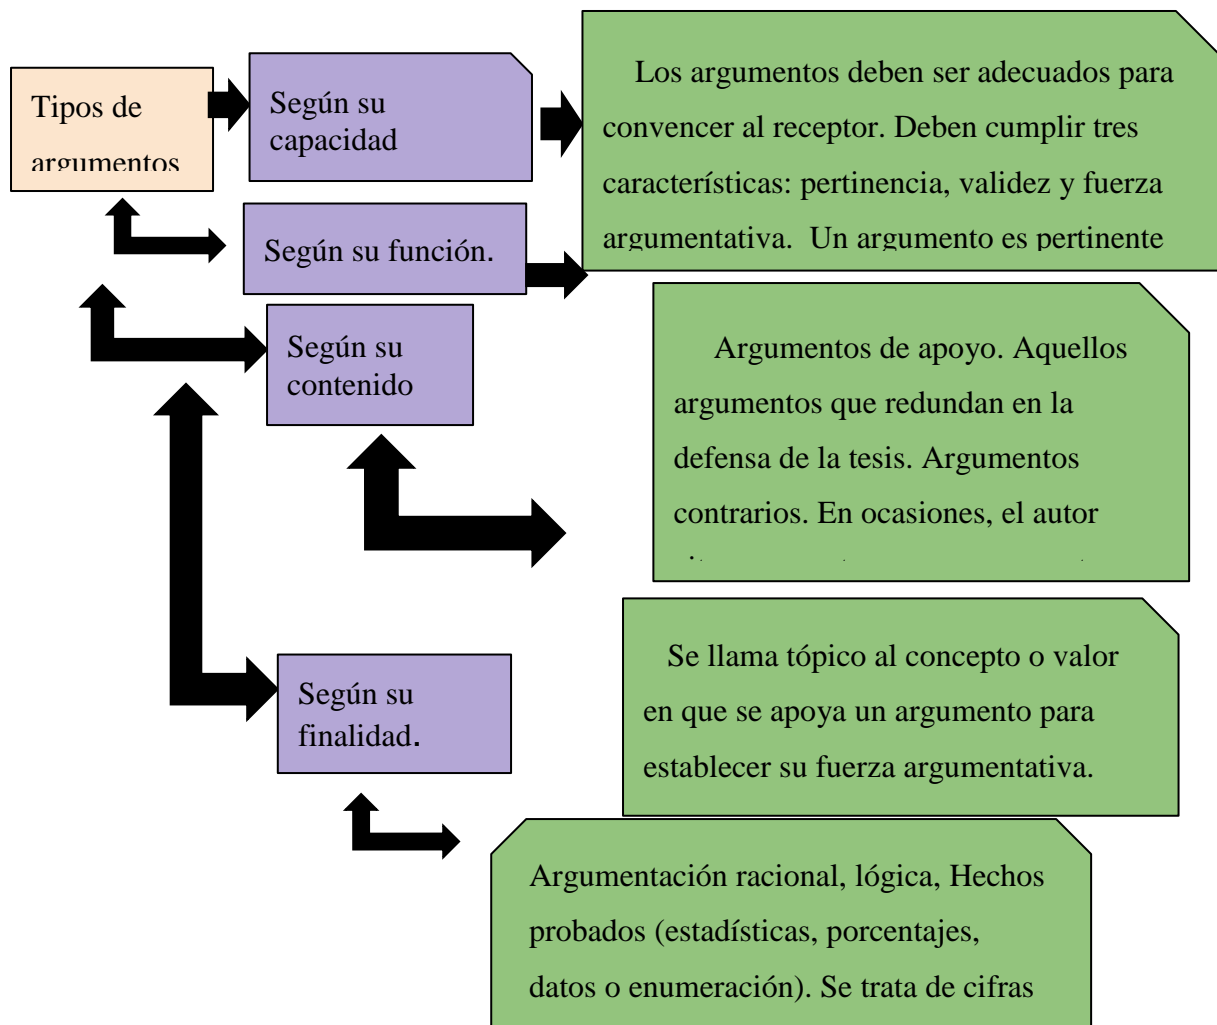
Tipos de argumentos

Según su capacidad

Según su función.

Según su contenido

Según su finalidad.

Los argumentos deben ser adecuados para convencer al receptor. Deben cumplir tres características: pertinencia, validez y fuerza argumentativa. Un argumento es pertinente

Argumentos de apoyo. Aquellos argumentos que redundan en la defensa de la tesis. Argumentos contrarios. En ocasiones, el autor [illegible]

Se llama tópico al concepto o valor en que se apoya un argumento para establecer su fuerza argumentativa.

Argumentación racional, lógica, Hechos probados (estadísticas, porcentajes, datos o enumeración). Se trata de cifras